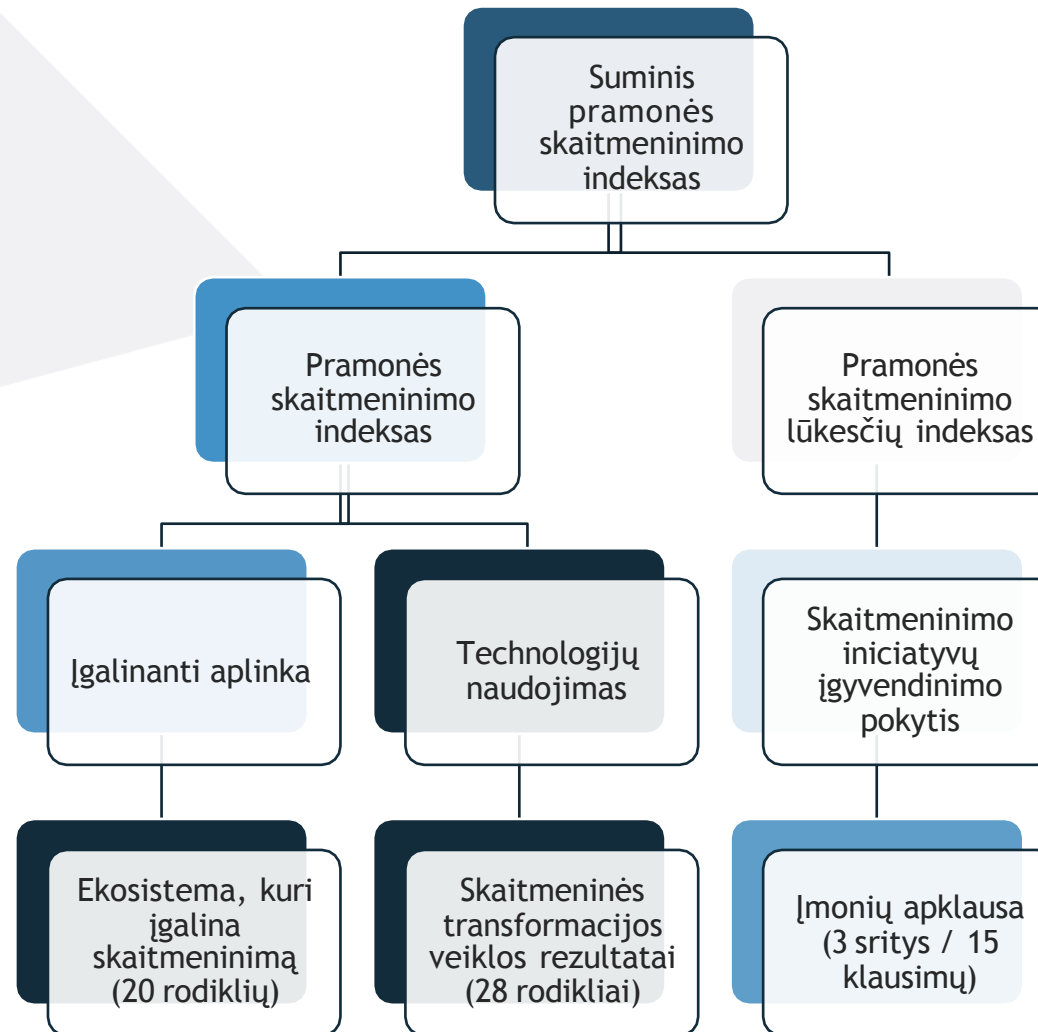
Suminis pramonės skaitmeninimo indeksas

Pramonės skaitmeninimo indeksas

Pramonės skaitmeninimo lūkesčių indeksas

Įgalinanti aplinka

Technologijų naudojimas

Skaitmeninimo iniciatyvų įgyvendinimo pokytis

Ekosistema, kuri įgalina skaitmeninimą (20 rodiklių)

Skaitmeninės transformacijos veiklos rezultatai (28 rodikliai)

Įmonių apklausa (3 sritys / 15 klausimų)